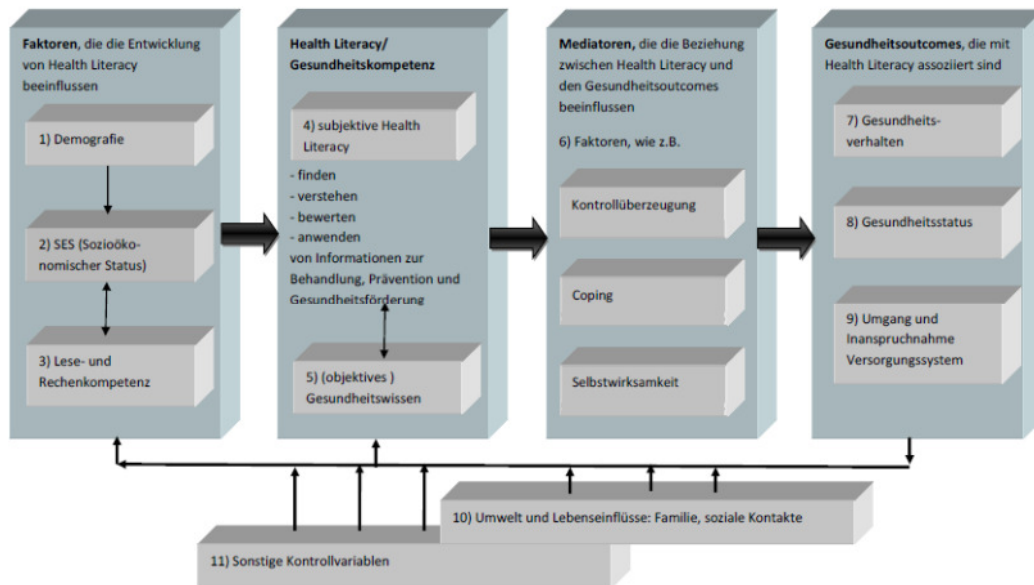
**Faktoren**, die die Entwicklung von Health Literacy beeinflussen

1) Demografie

2) SES (Sozioökonomischer Status)

3) Lese- und Rechenkompetenz

**Health Literacy/ Gesundheitskompetenz**

4) subjektive Health Literacy

- finden
- verstehen
- bewerten
- anwenden
von Informationen zur Behandlung, Prävention und Gesundheitsförderung

5) (objektives ) Gesundheitswissen

**Mediatoren**, die die Beziehung zwischen Health Literacy und den Gesundheitsoutcomes beeinflussen

6) Faktoren, wie z.B.

Kontrollüberzeugung

Coping

Selbstwirksamkeit

**Gesundheitsoutcomes**, die mit Health Literacy assoziiert sind

7) Gesundheitsverhalten

8) Gesundheitsstatus

9) Umgang und Inanspruchnahme Versorgungssystem

10) Umwelt und Lebenseinflüsse: Familie, soziale Kontakte

11) Sonstige Kontrollvariablen